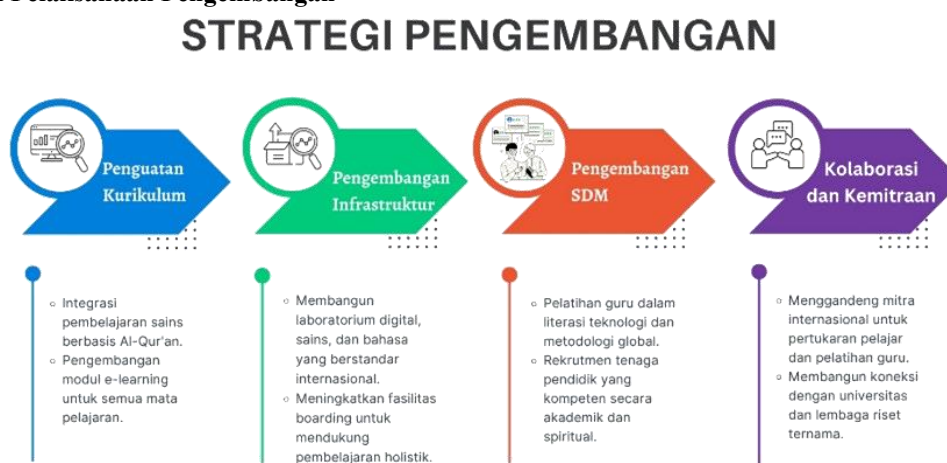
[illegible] Pelaksanaan Pengembangan

STRATEGI PENGEMBANGAN

Penguatan Kurikulum

Pengembangan Infrastruktur

Pengembangan SDM

Kolaborasi dan Kemitraan

- Integrasi pembelajaran sains berbasis Al-Qur'an.
- Pengembangan modul e-learning untuk semua mata pelajaran.

- Membangun laboratorium digital, sains, dan bahasa yang berstandar internasional.
- Meningkatkan fasilitas boarding untuk mendukung pembelajaran holistik.

- Pelatihan guru dalam literasi teknologi dan metodologi global.
- Rekrutmen tenaga pendidik yang kompeten secara akademik dan spiritual.

- Menggandeng mitra internasional untuk pertukaran pelajar dan pelatihan guru.
- Membangun koneksi dengan universitas dan lembaga riset ternama.